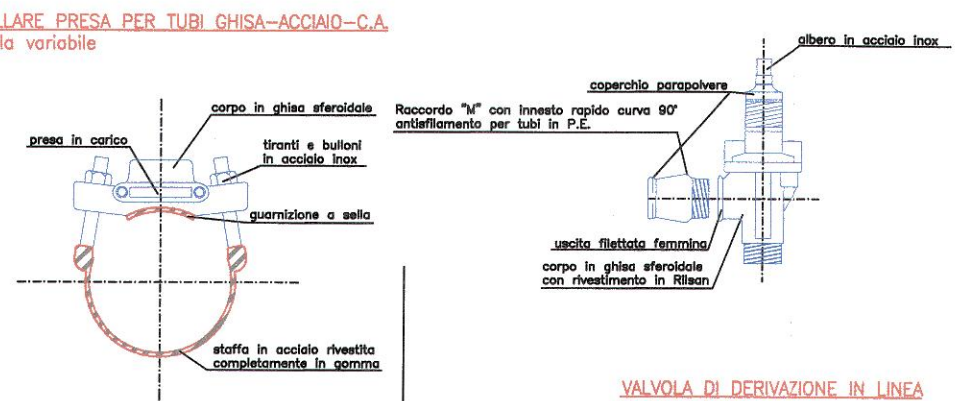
LLARE PRESA PER TUBI GHISA–ACCIAIO–C.A.
la variabile

corpo in ghisa sferoidale

presa in carico

tiranti e bulloni in acciaio inox

guarnizione a sella

staffa in acciaio rivestita completamente in gomma

Raccordo "M" con innesto rapido curva 90° antisfilamento per tubi in P.E.

albero in acciaio inox

coperchio parapolvere

uscita filettata femmina

corpo in ghisa sferoidale con rivestimento in Rilsan

VALVOLA DI DERIVAZIONE IN LINEA